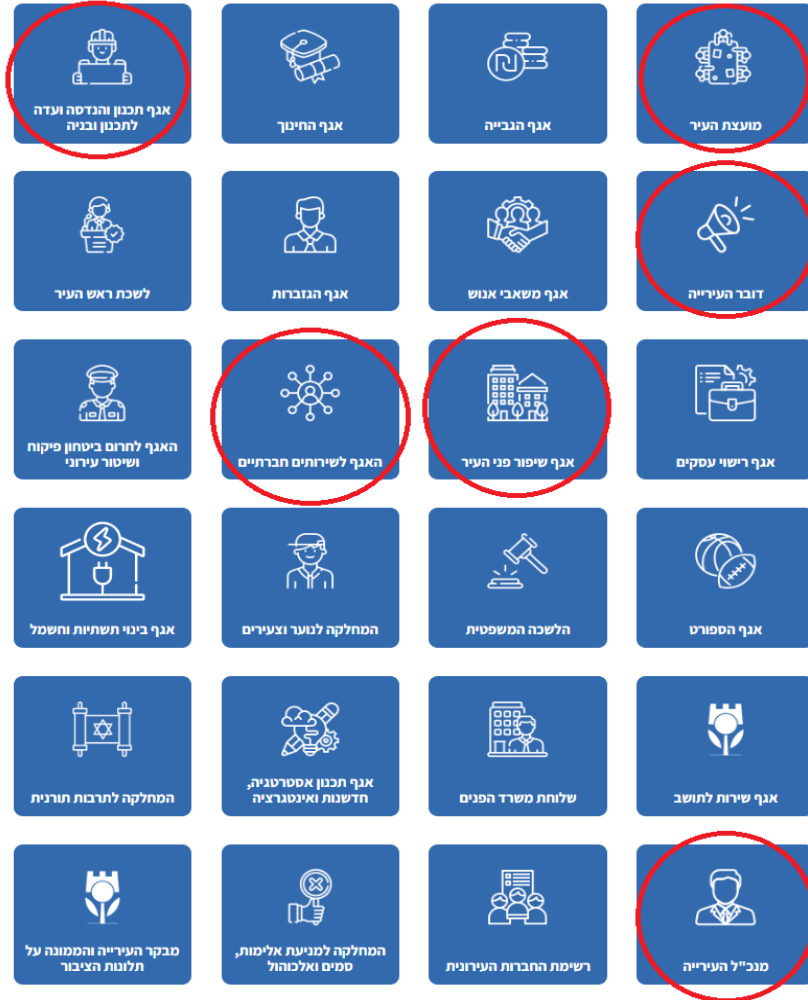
מועצת העיר

אגף הגבייה

אגף החינוך

אגף תכנון והנדסה ועדה לתכנון ובניה

דובר העירייה

אגף משאבי אנוש

אגף הגזברות

לשכת ראש העיר

אגף רישוי עסקים

אגף שיפור פני העיר

האגף לשירותים חברתיים

האגף לחרום ביטחון פיקוח ושיטור עירוני

אגף הספורט

הלשכה המשפטית

המחלקה לנוער וצעירים

אגף בינוי תשתיות וחשמל

אגף שירות לתושב

שלוחת משרד הפנים

אגף תכנון אסטרטגיה, חדשנות ואינטגרציה

המחלקה לתרבות תורנית

מנכ"ל העירייה

רשימת החברות העירונית

המחלקה למניעת אלימות, סמים ואלכוהול

מבקר העירייה והממונה על תלונות הציבור